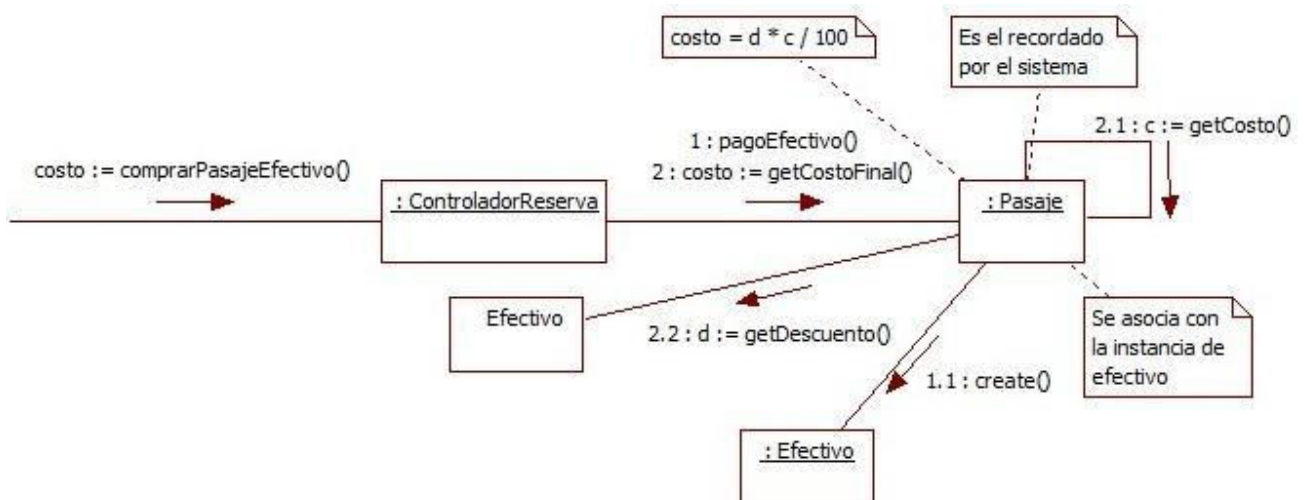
costo = d * c / 100

Es el recordado por el sistema

1 : pagoEfectivo()
2 : costo := getCostoFinal()

2.1 : c := getCosto()

costo := comprarPasajeEfectivo()

: ControladorReserva

: Pasaje

Efectivo

2.2 : d := getDescuento()

Se asocia con la instancia de efectivo

1.1 : create()

: Efectivo